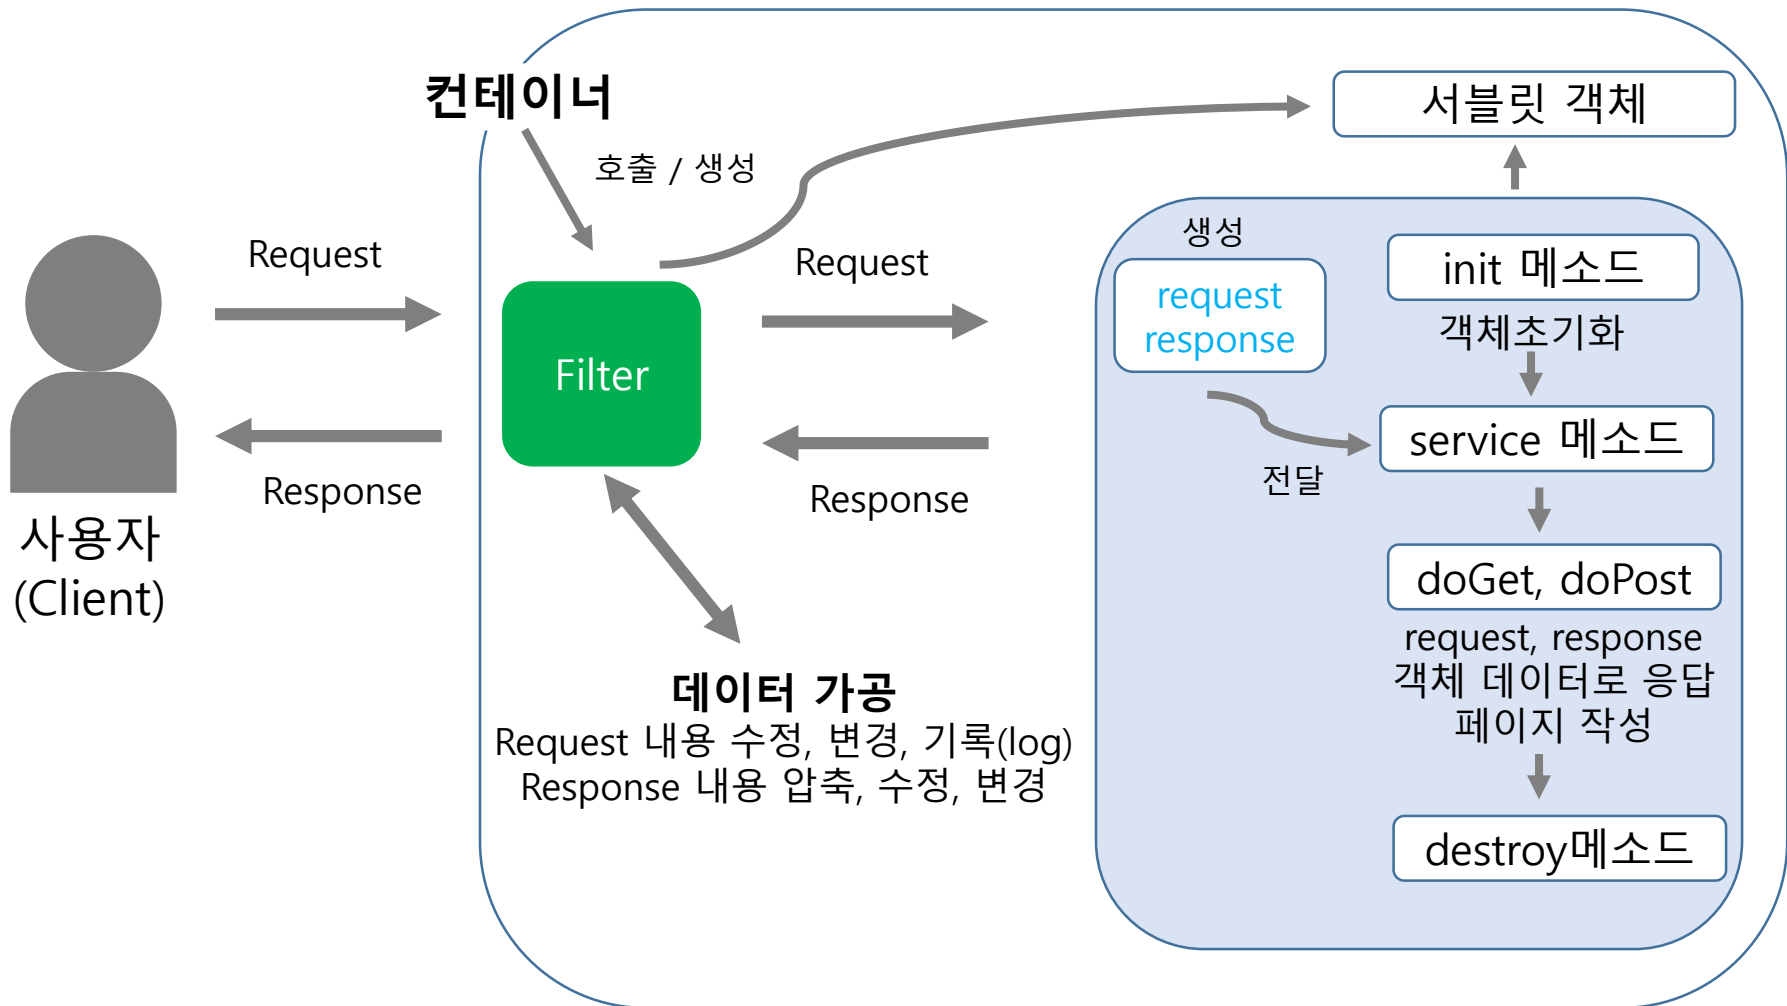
컨테이너

호출 / 생성

서블릿 객체

Request

Response

사용자
(Client)

Filter

Request

Response

생성

request
response

init 메소드

객체초기화

service 메소드

전달

doGet, doPost

request, response
객체 데이터로 응답
페이지 작성

destroy메소드

데이터 가공
Request 내용 수정, 변경, 기록(log)
Response 내용 압축, 수정, 변경